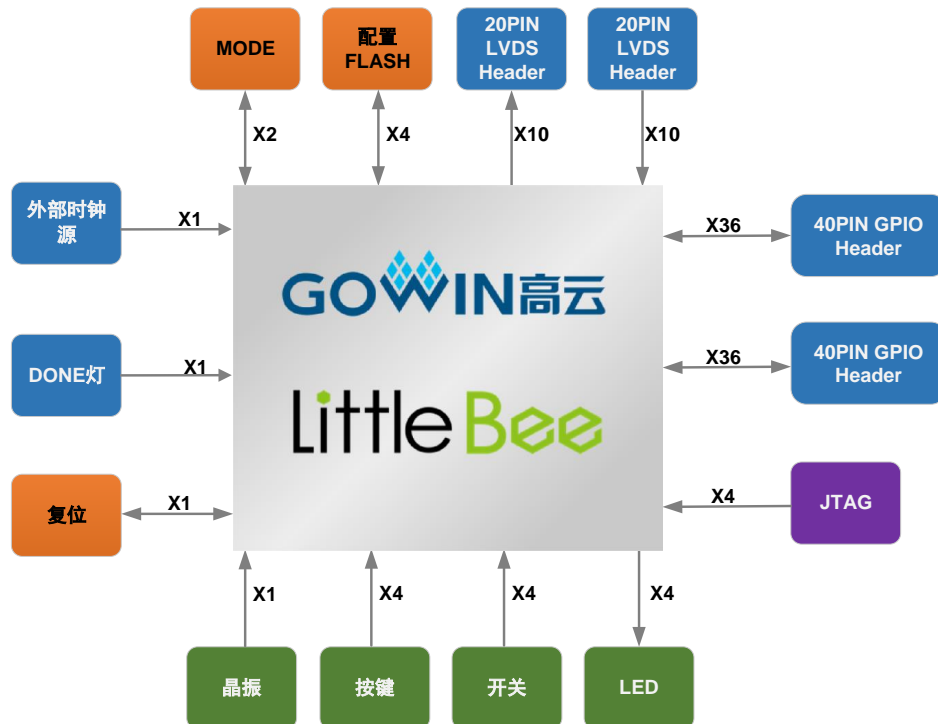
MODE

配置 FLASH

20PIN LVDS Header

20PIN LVDS Header

X2

X4

X10

X10

外部时钟源

X1

X36

40PIN GPIO Header

GOWIN高云

LittleBee

DONE灯

X1

X36

40PIN GPIO Header

复位

X1

X4

JTAG

X1

X4

X4

X4

晶振

按键

开关

LED